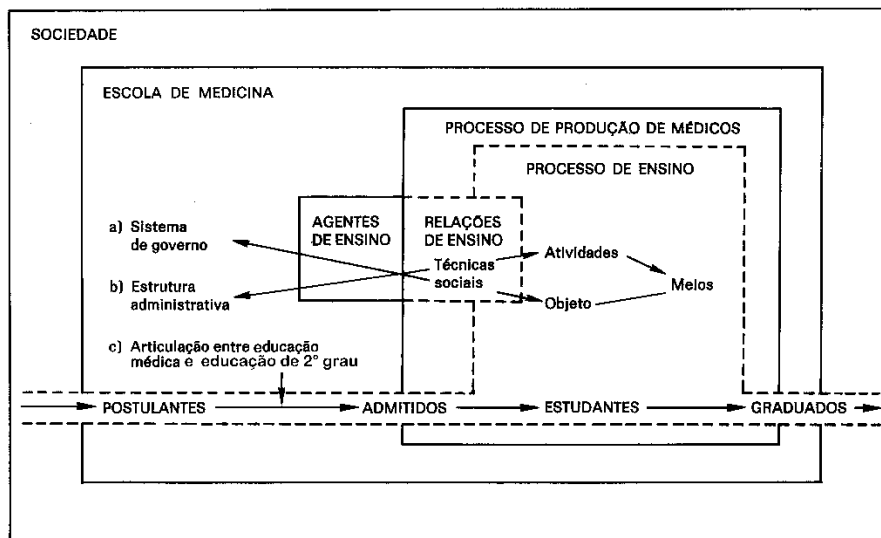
SOCIEDADE

ESCOLA DE MEDICINA

PROCESSO DE PRODUÇÃO DE MÉDICOS

PROCESSO DE ENSINO

AGENTES DE ENSINO

RELAÇÕES DE ENSINO

a) Sistema de governo

b) Estrutura administrativa

c) Articulação entre educação médica e educação de 2° grau

Técnicas sociais

Atividades

Meios

Objeto

POSTULANTES

ADMITIDOS

ESTUDANTES

GRADUADOS